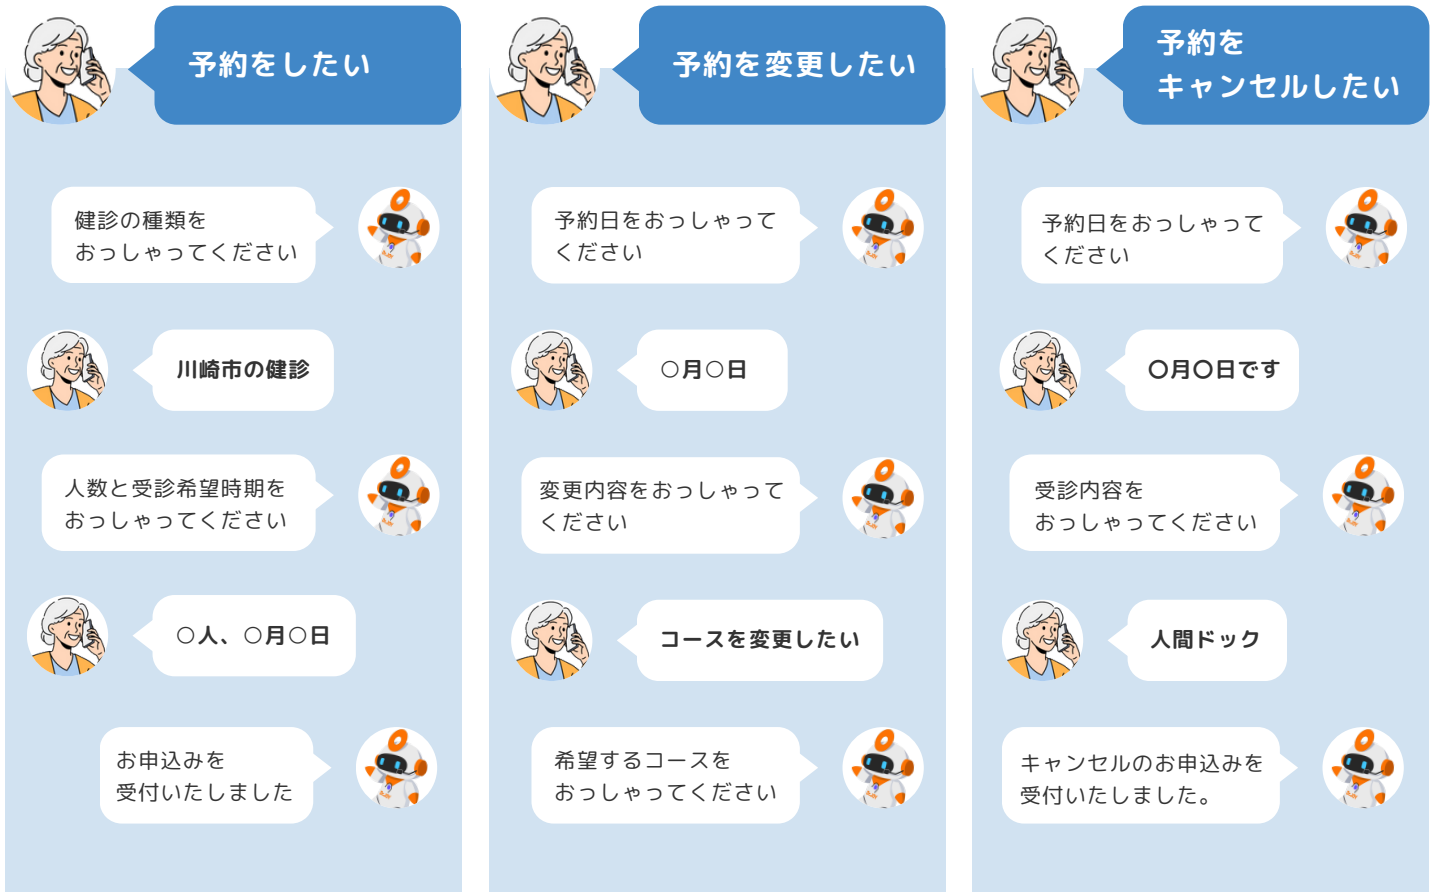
予約をしたい

健診の種類をおっしゃってください

川崎市の健診

人数と受診希望時期をおっしゃってください

○人、○月○日

お申込みを受付いたしました

予約を変更したい

予約日をおっしゃってください

○月○日

変更内容をおっしゃってください

コースを変更したい

希望するコースをおっしゃってください

予約をキャンセルしたい

予約日をおっしゃってください

〇月〇日です

受診内容をおっしゃってください

人間ドック

キャンセルのお申込みを受付いたしました。